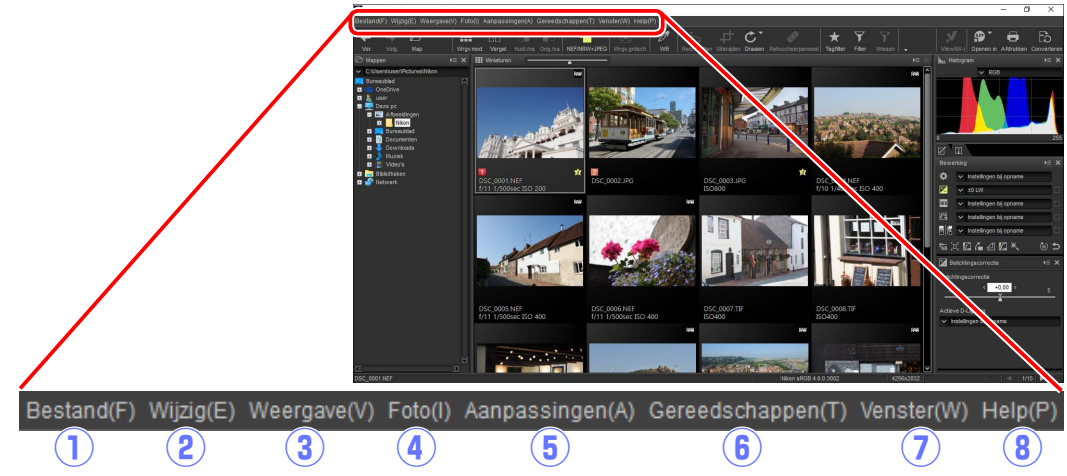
Bestand(F) Wijzig(E) Weergave(V) Foto(I) Aanpassingen(A) Gereedschappen(T) Venster(W) Help(P)

Vor. Volg. Map Wrgv.mod. Vergel. Huid./ka. Orig./ka. NEF/NRW+JPEG Wrgv.gebied WB Rechtzetten Uitsnijden Draaien Retoucheerpenseel Tagfilter Filter Wissen ViewNX-i Openen in Afdrukken Converteren

Mappen
C:\Users\user\Pictures\Nikon
Bureaublad
OneDrive
user
Deze pc
Afbeeldingen
Nikon
Bureaublad
Documenten
Downloads
Muziek
Video's
Bibliotheken
Netwerk

Miniaturen

DSC_0001.NEF
f/11 1/500sec ISO 200
DSC_0002.JPG
DSC_0003.JPG
ISO800
DSC_0004.NEF
f/10 1/400sec ISO 400
DSC_0005.NEF
f/11 1/500sec ISO 400
DSC_0006.NEF
f/11 1/500sec ISO 400
DSC_0007.TIF
ISO400
DSC_0008.TIF
ISO400

Histogram
RGB
0 255

Bewerking
Instellingen bij opname
±0 LW
Instellingen bij opname
Instellingen bij opname
Instellingen bij opname

Belichtingscorrectie
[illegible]ichtingscorrectie
+0.00
-5 0 5
Actieve D-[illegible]
Instellingen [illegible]ame

DSC_0001.NEF
Nikon sRGB 4.0.0.3002
4256x2832
1/15

Bestand(F) Wijzig(E) Weergave(V) Foto(I) Aanpassingen(A) Gereedschappen(T) Venster(W) Help(P)
1 2 3 4 5 6 7 8